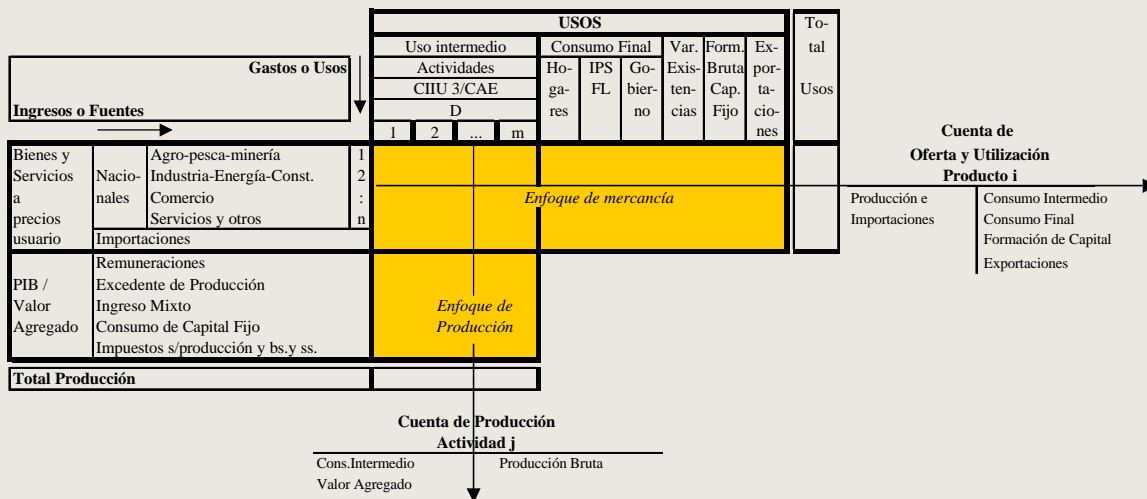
| | | | | USOS | | | | | | | | Total Usos |
|---|---|---|---|---|---|---|---|---|---|---|---|---|
| Gastos o Usos / Ingresos o Fuentes | | | | Uso intermedio Actividades CIIU 3/CAE D | | | | Consumo Final | | | Var. Existencias | Form. Bruta Cap. Fijo | Exportaciones | |
| | | | | 1 | 2 | ... | m | Hogares | IPS FL | Gobierno | | | | |
| Bienes y Servicios a precios usuario | Nacionales | Agro-pesca-minería | 1 | | | | | | | | | | | |
| | | Industria-Energía-Const. | 2 | Enfoque de mercancía | | | | | | | | | | |
| | | Comercio | : | | | | | | | | | | | |
| | | Servicios y otros | n | | | | | | | | | | | |
| | Importaciones | | | | | | | | | | | | | |
| PIB / Valor Agregado | Remuneraciones | | | | | | | | | | | | | |
| | Excedente de Producción | | | Enfoque de Producción | | | | | | | | | | |
| | Ingreso Mixto | | | | | | | | | | | | | |
| | Consumo de Capital Fijo | | | | | | | | | | | | | |
| | Impuestos s/producción y bs.y ss. | | | | | | | | | | | | | |
| Total Producción | | | | | | | | | | | | | | |

Cuenta de Oferta y Utilización Producto i

| Producción e Importaciones | Consumo Intermedio |
|---|---|
| | Consumo Final |
| | Formación de Capital |
| | Exportaciones |

Cuenta de Producción Actividad j

| Cons.Intermedio | Producción Bruta |
|---|---|
| Valor Agregado | |